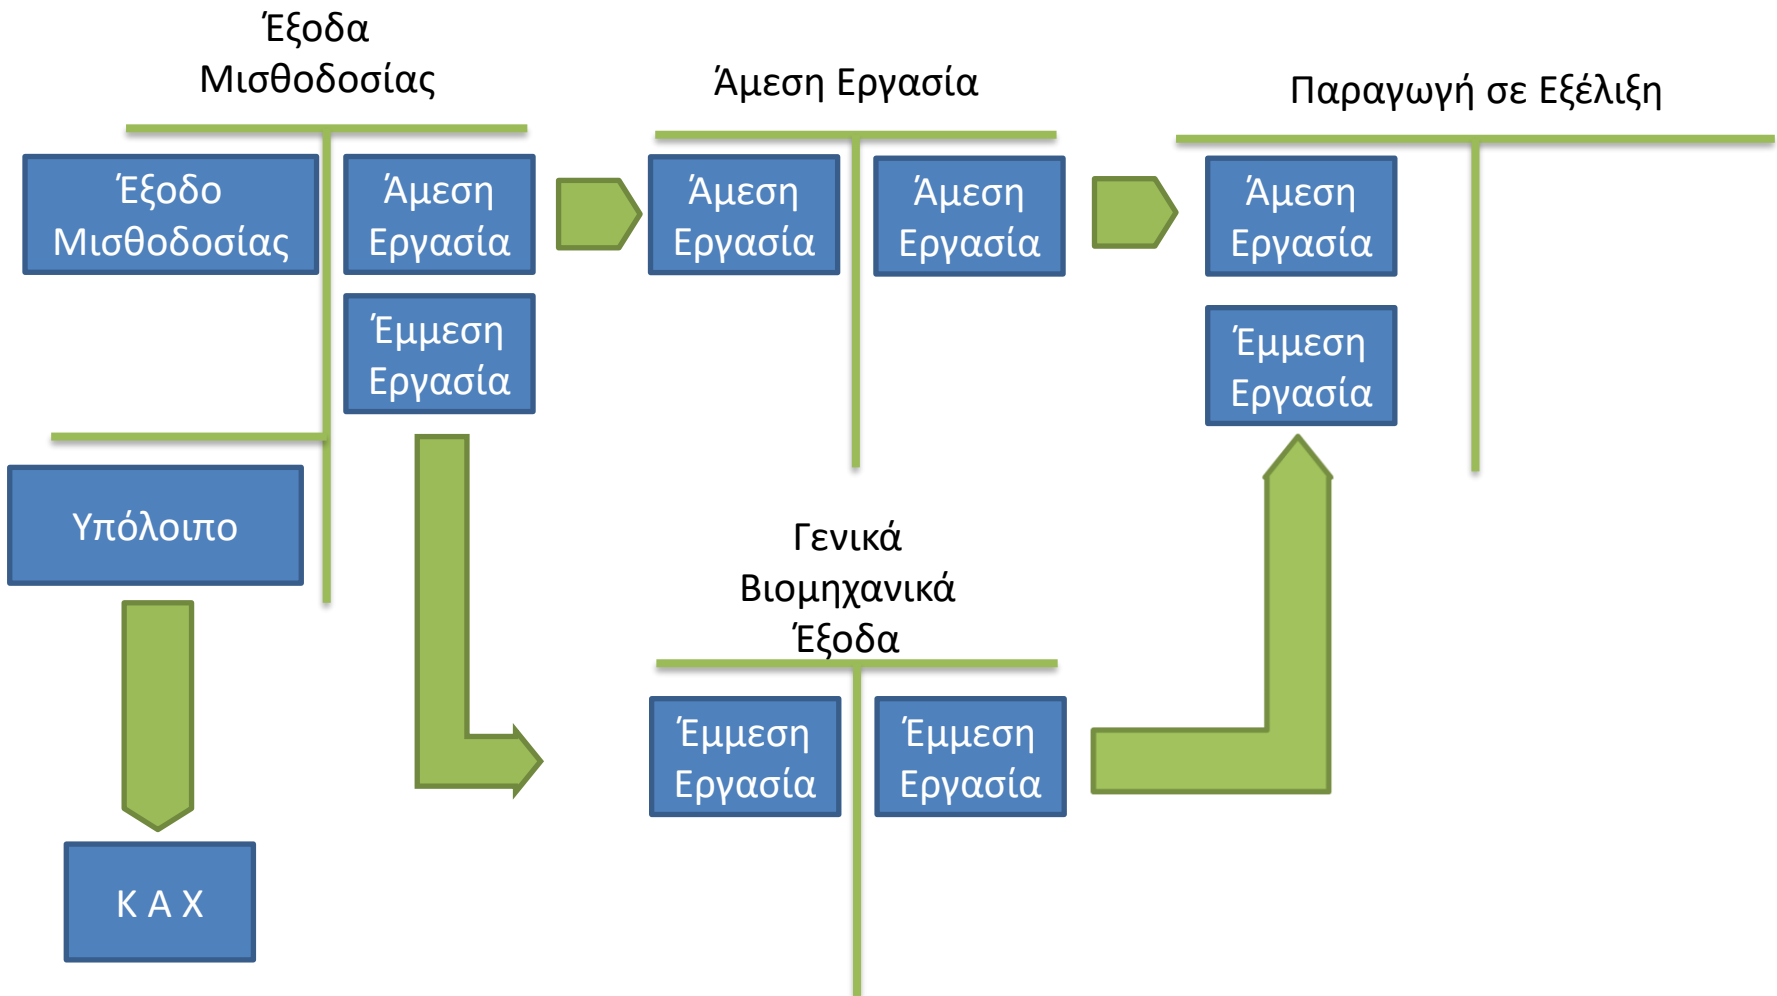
Έξοδα Μισθοδοσίας

Έξοδο Μισθοδοσίας

Άμεση Εργασία

Έμμεση Εργασία

Υπόλοιπο

Κ Α Χ

Άμεση Εργασία

Άμεση Εργασία

Άμεση Εργασία

Γενικά Βιομηχανικά Έξοδα

Έμμεση Εργασία

Έμμεση Εργασία

Παραγωγή σε Εξέλιξη

Άμεση Εργασία

Έμμεση Εργασία